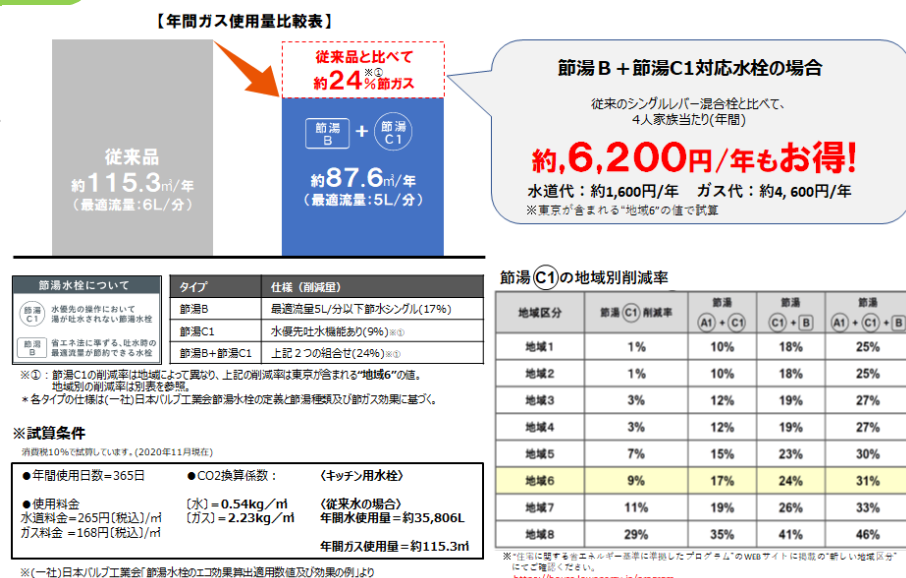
【年間ガス使用量比較表】

従来品と比べて
約24%※①節ガス

従来品
約115.3㎥/年
（最適流量：6L/分）

節湯B ＋ 節湯C1

約87.6㎥/年
（最適流量：5L/分）

節湯Ｂ＋節湯C1対応水栓の場合

従来のシングルレバー混合栓と比べて、
4人家族当たり(年間)

約,6,200円/年もお得!

水道代：約1,600円/年　ガス代：約4, 600円/年
※東京が含まれる"地域6"の値で試算

節湯水栓について

節湯C1　水優先の操作において湯が吐水されない節湯水栓

節湯B　省エネ法に準ずる、吐水時の最適流量が節約できる水栓

| タイプ | 仕様（削減量） |
|---|---|
| 節湯B | 最適流量5L/分以下節水シングル(17%) |
| 節湯C1 | 水優先吐水機能あり(9%)※① |
| 節湯B+節湯C1 | 上記２つの組合せ(24%)※① |

※①：節湯C1の削減率は地域によって異なり、上記の削減率は東京が含まれる"地域6"の値。地域別の削減率は別表を参照。
＊各タイプの仕様は(一社)日本バルブ工業会節湯水栓の定義と節湯種類及び節ガス効果に基づく。

※試算条件
消費税10%で試算しています。(2020年11月現在)

●年間使用日数＝365日

●使用料金
水道料金＝265円[税込]/㎥
ガス料金 ＝168円[税込]/㎥

●CO2換算係数：
〔水〕＝0.54kg/㎥
〔ガス〕＝2.23kg/㎥

〈キッチン用水栓〉

〈従来水の場合〉
年間水使用量＝約35,806L

年間ガス使用量＝約115.3㎥

※(一社)日本バルブ工業会「節湯水栓のエコ効果算出適用数値及び効果の例」より

節湯C1の地域別削減率

| 地域区分 | 節湯C1削減率 | 節湯 A1＋C1 | 節湯 C1＋B | 節湯 A1＋C1＋B |
|---|---|---|---|---|
| 地域1 | 1% | 10% | 18% | 25% |
| 地域2 | 1% | 10% | 18% | 25% |
| 地域3 | 3% | 12% | 19% | 27% |
| 地域4 | 3% | 12% | 19% | 27% |
| 地域5 | 7% | 15% | 23% | 30% |
| 地域6 | 9% | 17% | 24% | 31% |
| 地域7 | 11% | 19% | 26% | 33% |
| 地域8 | 29% | 35% | 41% | 46% |

※"住宅に関する省エネルギー基準に準拠したプログラム"のWEBサイトに掲載の"新しい地域区分"にてご確認ください。
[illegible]